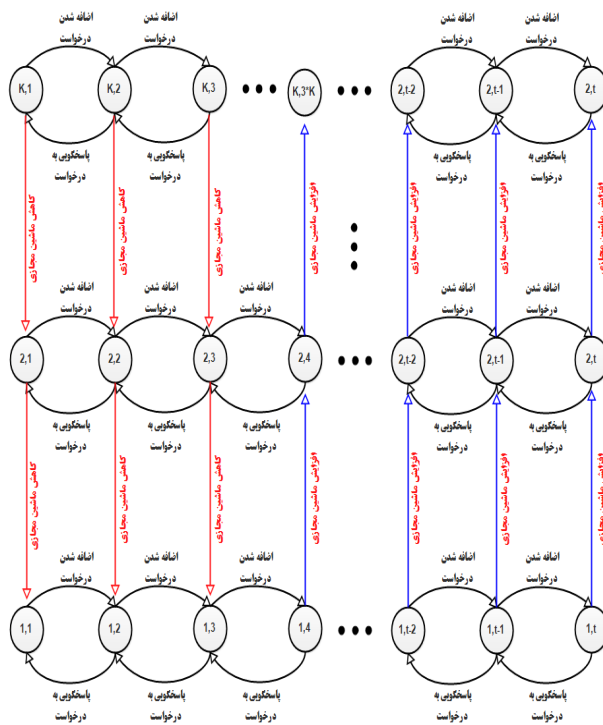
اضافه شدن درخواست
اضافه شدن درخواست
اضافه شدن درخواست
اضافه شدن درخواست

K,1
K,2
K,3
K,3*K
2,t-2
2,t-1
2,t

پاسخگویی به درخواست
پاسخگویی به درخواست
پاسخگویی به درخواست
پاسخگویی به درخواست

کاهش ماشین مجازی
کاهش ماشین مجازی
کاهش ماشین مجازی
افزایش ماشین مجازی
افزایش ماشین مجازی
افزایش ماشین مجازی
افزایش ماشین مجازی

اضافه شدن درخواست
اضافه شدن درخواست
اضافه شدن درخواست
اضافه شدن درخواست
اضافه شدن درخواست

2,1
2,2
2,3
2,4
2,t-2
2,t-1
2,t

پاسخگویی به درخواست
پاسخگویی به درخواست
پاسخگویی به درخواست
پاسخگویی به درخواست
پاسخگویی به درخواست

کاهش ماشین مجازی
کاهش ماشین مجازی
کاهش ماشین مجازی
افزایش ماشین مجازی
افزایش ماشین مجازی
افزایش ماشین مجازی
افزایش ماشین مجازی

اضافه شدن درخواست
اضافه شدن درخواست
اضافه شدن درخواست
اضافه شدن درخواست
اضافه شدن درخواست

1,1
1,2
1,3
1,4
1,t-2
1,t-1
1,t

پاسخگویی به درخواست
پاسخگویی به درخواست
پاسخگویی به درخواست
پاسخگویی به درخواست
پاسخگویی به درخواست